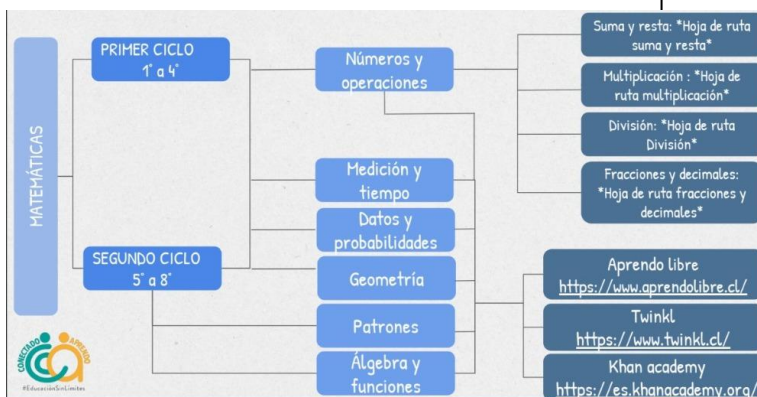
MATEMÁTICAS

PRIMER CICLO
1° a 4°

SEGUNDO CICLO
5° a 8°

Números y operaciones

Medición y tiempo

Datos y probabilidades

Geometría

Patrones

Álgebra y funciones

Suma y resta: *Hoja de ruta suma y resta*

Multiplicación : *Hoja de ruta multiplicación*

División: *Hoja de ruta División*

Fracciones y decimales: *Hoja de ruta fracciones y decimales*

Aprendo libre
https://www.aprendolibre.cl/

Twinkl
https://www.twinkl.cl/

Khan academy
https://es.khanacademy.org/

CONECTADO APRENDO
#EducaciónSinLímites